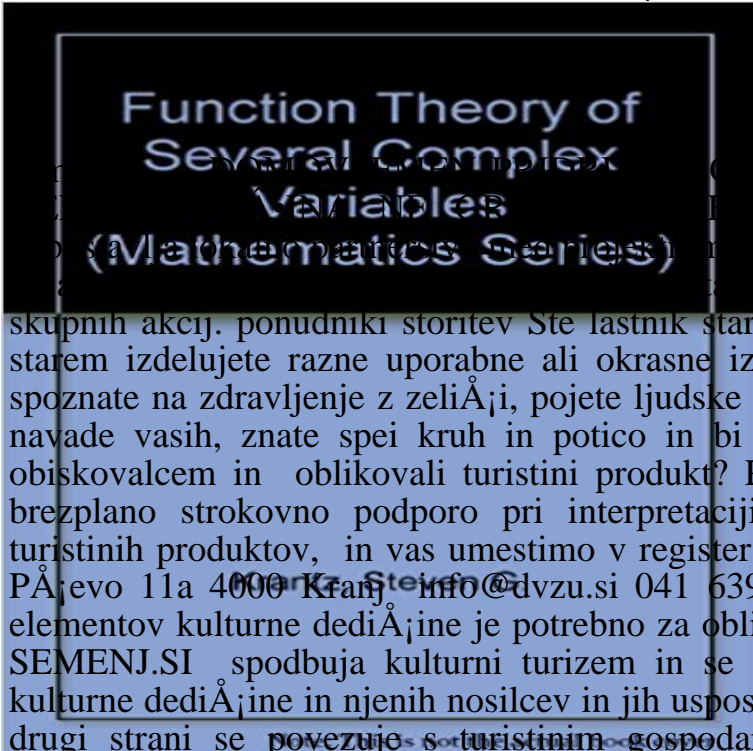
Function Theory of Several Complex Variables (Mathematics Series)

skupnih akcij. ponudniki storitev Ste lastnik star
starem izdelujete razne uporabne ali okrasne iz
spoznate na zdravljenje z zeliÅ¡i, pojete ljudske
navade vasih, znate spei kruh in potico in bi
obiskovalcem in oblikovali turistini produkt? 
brezplano strokovno podporo pri interpretaciji
turistinih produktov, in vas umestimo v register
PÅ¡evo 11a 4000 Kranj info@dvzu.si 041 639
elementov kulturne dediÅ¡ine je potrebno za obli
SEMENJ.SI spodbuja kulturni turizem in se
kulturne dediÅ¡ine in njenih nosilcev in jih uspos
drugi strani se povezuje s turistinim gospoda

Krantz, Steven G.